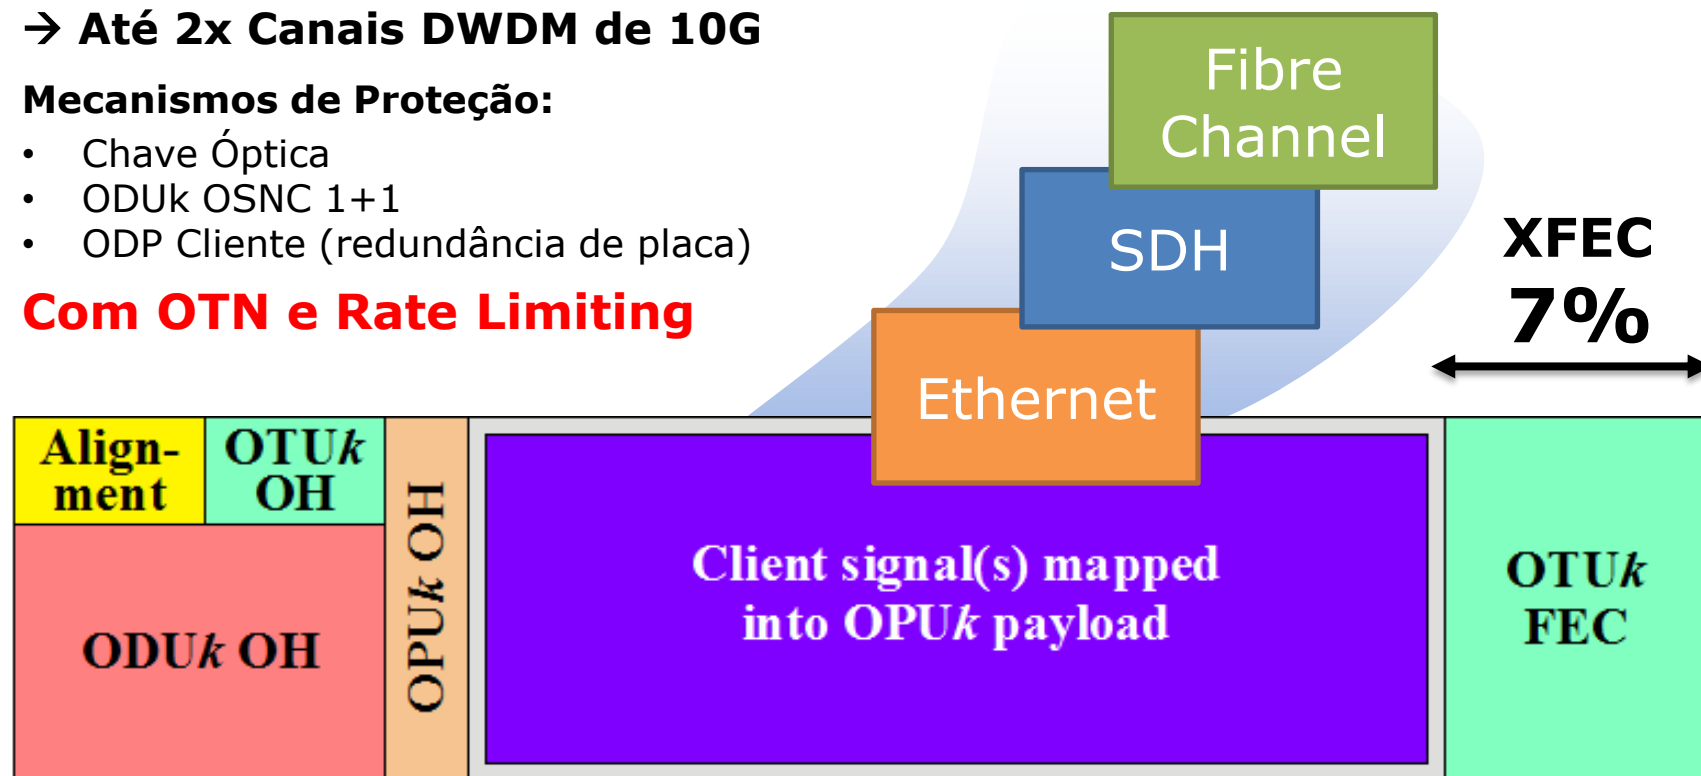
→ Até 2x Canais DWDM de 10G

Mecanismos de Proteção:
• Chave Óptica
• ODUk OSNC 1+1
• ODP Cliente (redundância de placa)

Com OTN e Rate Limiting

Fibre Channel

SDH

Ethernet

XFEC
7%

Alignment

OTU*k* OH

ODU*k* OH

OPU*k* OH

Client signal(s) mapped into OPU*k* payload

OTU*k* FEC